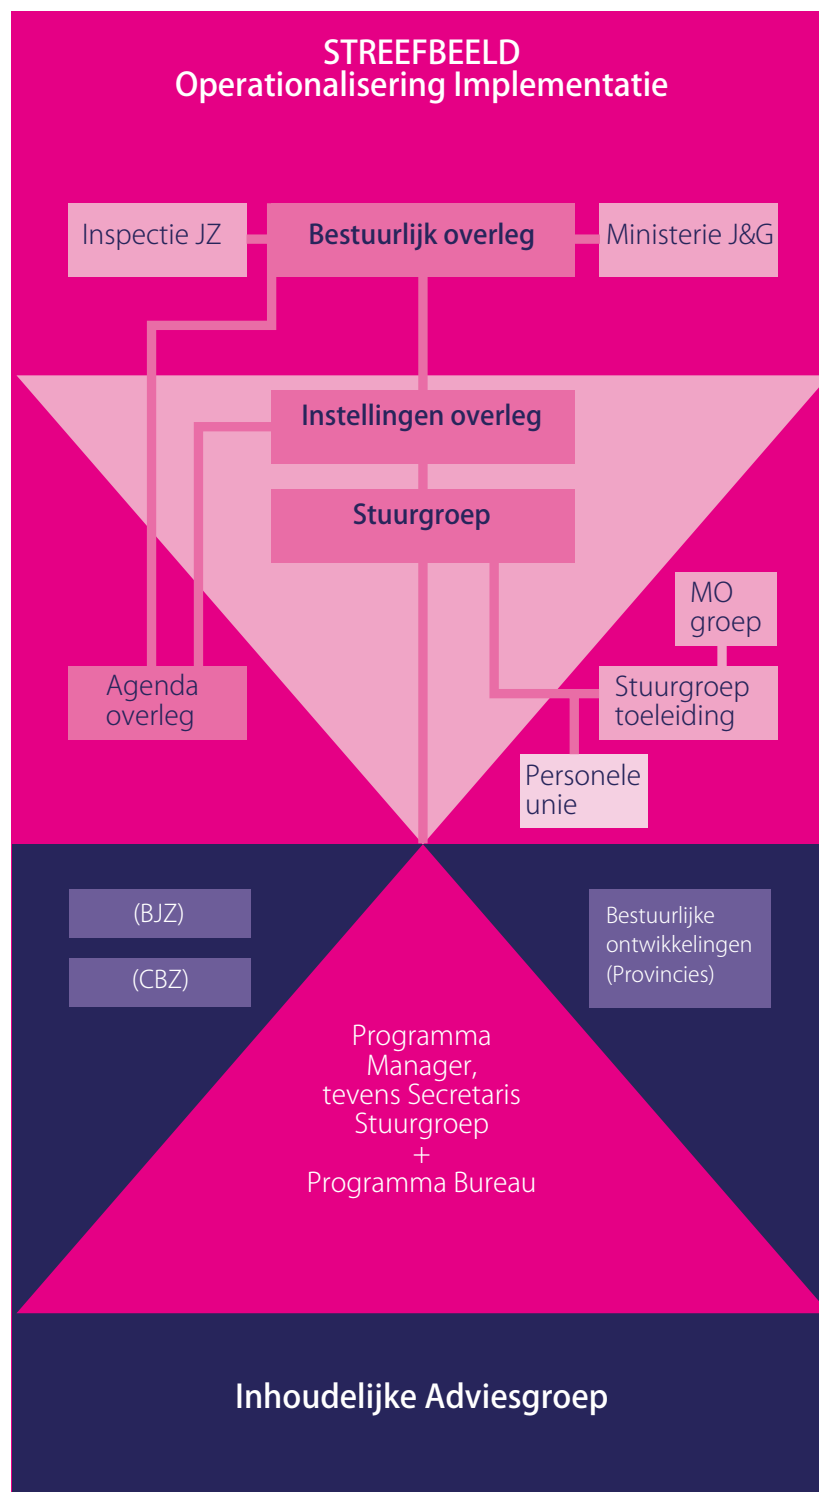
STREEFBEELD
Operationalisering Implementatie

Inspectie JZ

Bestuurlijk overleg

Ministerie J&G

Instellingen overleg

Stuurgroep

MO groep

Agenda overleg

Stuurgroep toeleiding

Personele unie

(BJZ)

(CBZ)

Bestuurlijke ontwikkelingen (Provincies)

Programma Manager, tevens Secretaris Stuurgroep + Programma Bureau

Inhoudelijke Adviesgroep